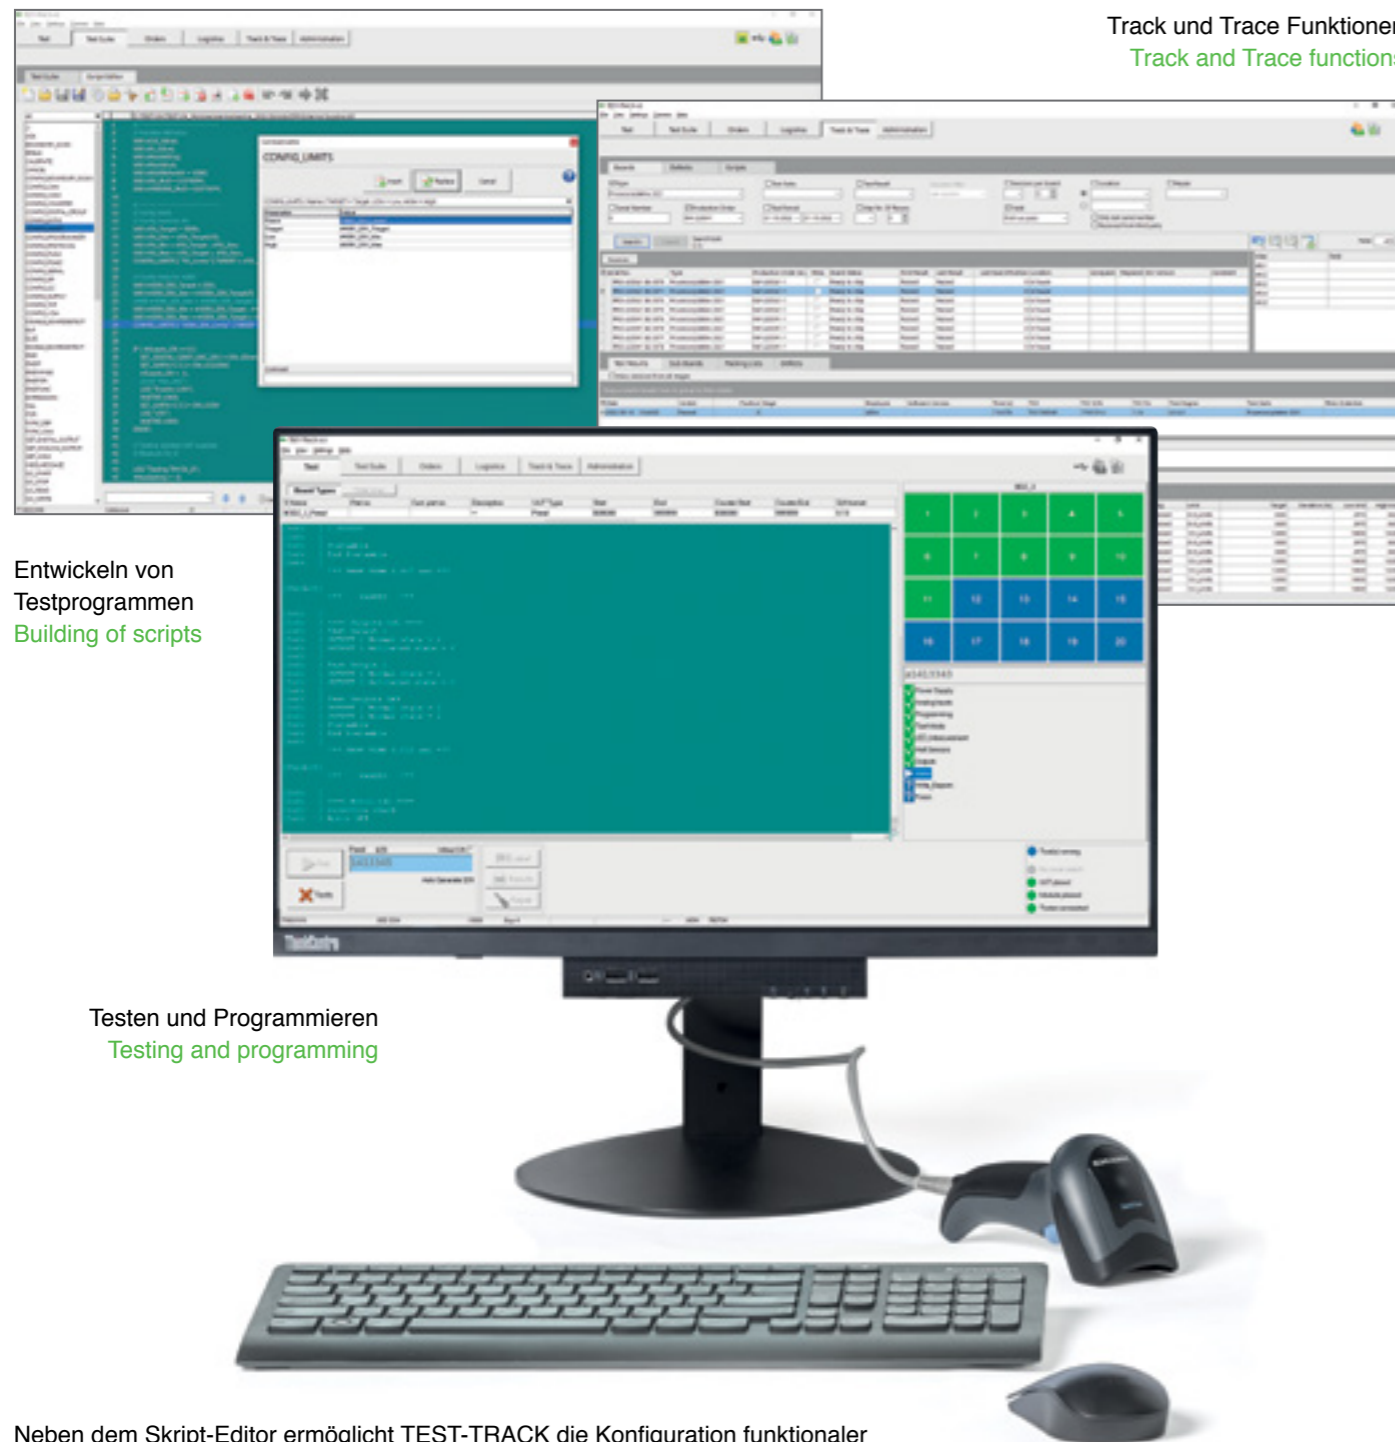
Track und Trace Funktionen
Track and Trace functions

Entwickeln von Testprogrammen
Building of scripts

Testen und Programmieren
Testing and programming

Neben dem Skript-Editor ermöglicht TEST-TRACK die Konfiguration funktionaler